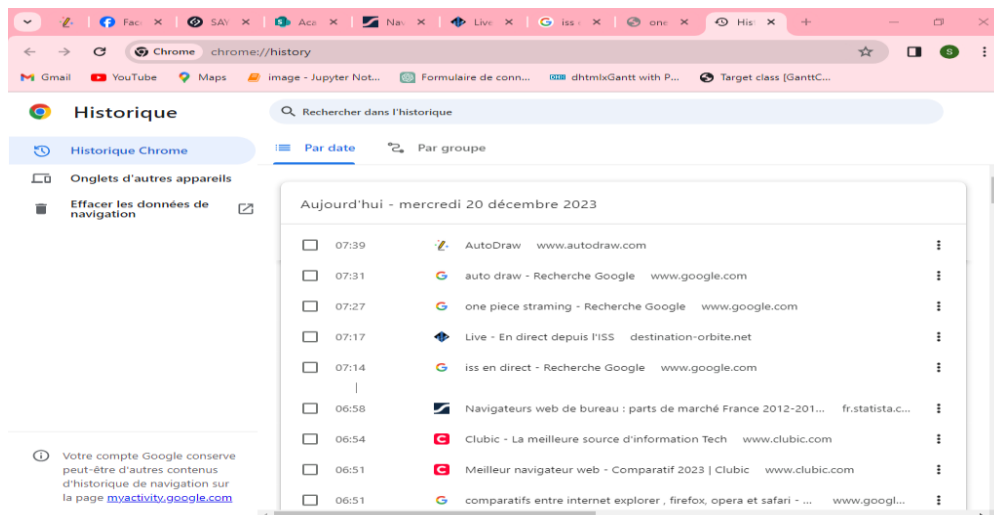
Face ✕ SAY ✕ Aca ✕ Nav ✕ Live ✕ iss ✕ one ✕ Hist ✕ +

Chrome chrome://history

Gmail YouTube Maps image - Jupyter Not... Formulaire de conn... dhtmlxGantt with P... Target class [GanttC...

Historique

Rechercher dans l'historique

Historique Chrome
Onglets d'autres appareils
Effacer les données de navigation

Par date Par groupe

Aujourd'hui - mercredi 20 décembre 2023

07:39 AutoDraw www.autodraw.com
07:31 auto draw - Recherche Google www.google.com
07:27 one piece straming - Recherche Google www.google.com
07:17 Live - En direct depuis l'ISS destination-orbite.net
07:14 iss en direct - Recherche Google www.google.com
06:58 Navigateurs web de bureau : parts de marché France 2012-201... fr.statista.c...
06:54 Clubic - La meilleure source d'information Tech www.clubic.com
06:51 Meilleur navigateur web - Comparatif 2023 | Clubic www.clubic.com
06:51 comparatifs entre internet explorer , firefox, opera et safari - ... www.googl...

Votre compte Google conserve peut-être d'autres contenus d'historique de navigation sur la page myactivity.google.com